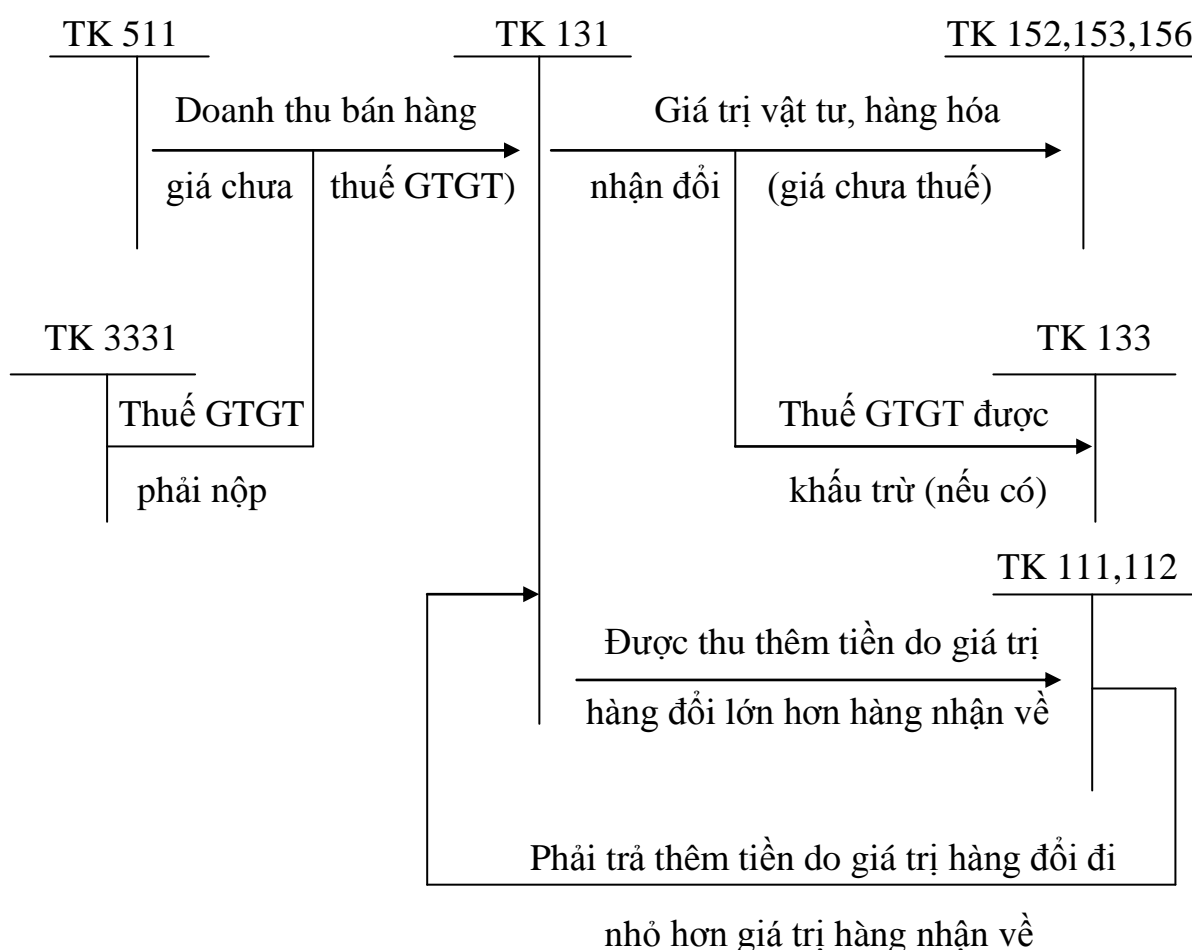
TK 511

TK 131

TK 152,153,156

Doanh thu bán hàng

giá chưa thuế GTGT)

Giá trị vật tư, hàng hóa

nhận đổi (giá chưa thuế)

TK 3331

Thuế GTGT

phải nộp

TK 133

Thuế GTGT được

khấu trừ (nếu có)

TK 111,112

Được thu thêm tiền do giá trị

hàng đổi lớn hơn hàng nhận về

Phải trả thêm tiền do giá trị hàng đổi đi

nhỏ hơn giá trị hàng nhận về